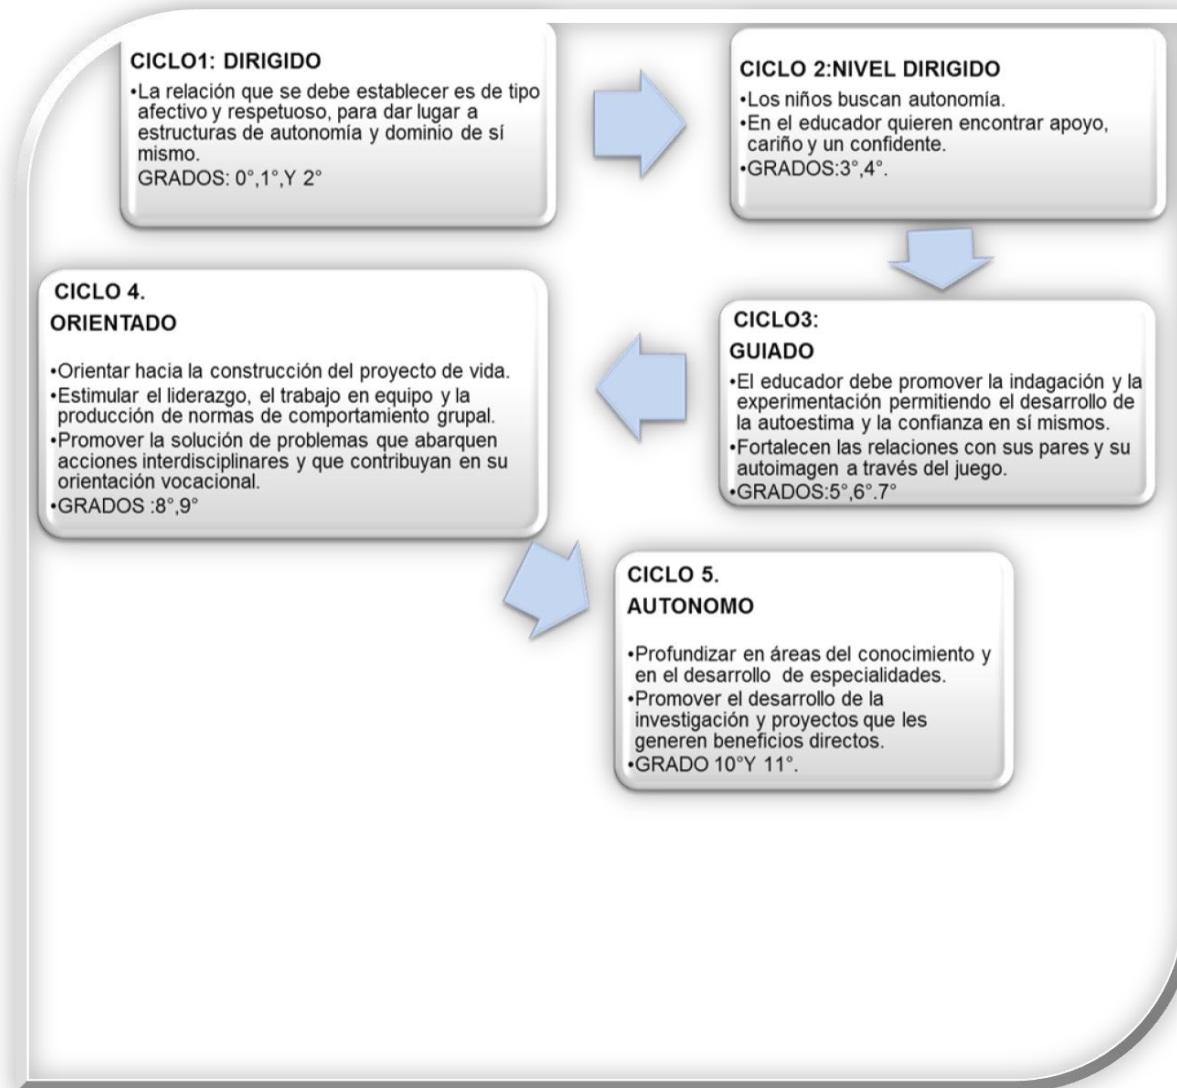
CICLO1: DIRIGIDO
•La relación que se debe establecer es de tipo afectivo y respetuoso, para dar lugar a estructuras de autonomía y dominio de sí mismo.
GRADOS: 0°,1°,Y 2°

CICLO 2:NIVEL DIRIGIDO
•Los niños buscan autonomía.
•En el educador quieren encontrar apoyo, cariño y un confidente.
•GRADOS:3°,4°.

CICLO3:
GUIADO
•El educador debe promover la indagación y la experimentación permitiendo el desarrollo de la autoestima y la confianza en sí mismos.
•Fortalecen las relaciones con sus pares y su autoimagen a través del juego.
•GRADOS:5°,6°.7°

CICLO 4.
ORIENTADO
•Orientar hacia la construcción del proyecto de vida.
•Estimular el liderazgo, el trabajo en equipo y la producción de normas de comportamiento grupal.
•Promover la solución de problemas que abarquen acciones interdisciplinares y que contribuyan en su orientación vocacional.
•GRADOS :8°,9°

CICLO 5.
AUTONOMO
•Profundizar en áreas del conocimiento y en el desarrollo de especialidades.
•Promover el desarrollo de la investigación y proyectos que les generen beneficios directos.
•GRADO 10°Y 11°.